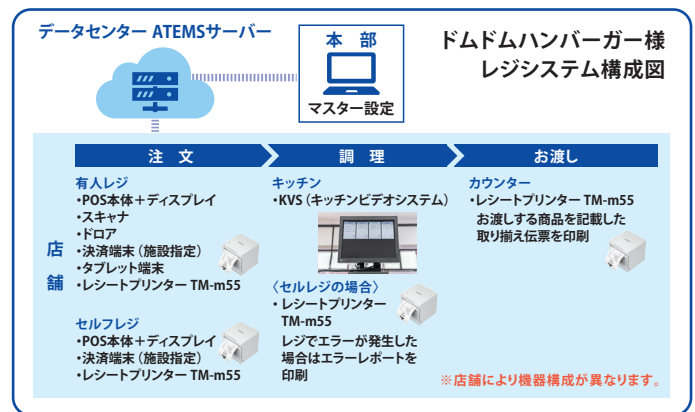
データセンター ATEMSサーバー

本 部

マスター設定

ドムドムハンバーガー様
レジシステム構成図

注 文

調 理

お渡し

店舗

有人レジ
•POS本体＋ディスプレイ
•スキャナ
•ドロア
•決済端末（施設指定）
•タブレット端末
•レシートプリンター TM-m55

セルフレジ
•POS本体＋ディスプレイ
•決済端末（施設指定）
•レシートプリンター TM-m55

キッチン
•KVS（キッチンビデオシステム）

〈セルレジの場合〉
• レシートプリンター TM-m55
レジでエラーが発生した場合はエラーレポートを印刷

カウンター
•レシートプリンター TM-m55
お渡しする商品を記載した取り揃え伝票を印刷

※店舗により機器構成が異なります。